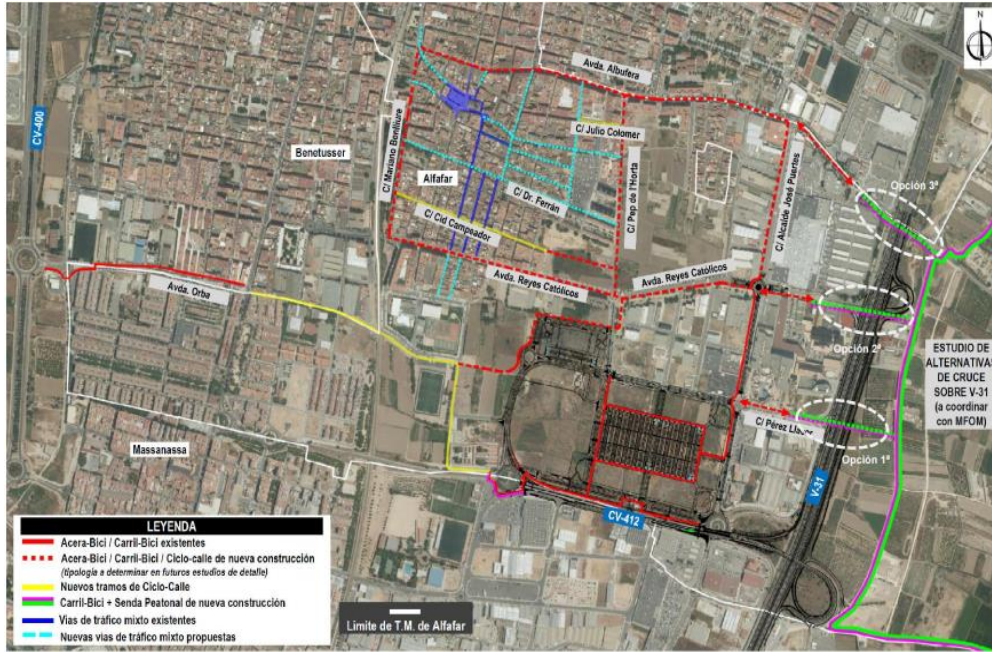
N

Avda. Albufera

CV-400

C/ Mariano Benlliure

Benetusser

Alfafar

C/ Julio Colomer

C/ Dr. Ferrán

C/ Pep de l'Horta

C/ Alcalde José Puertes

Opción 3ª

C/ Cid Campeador

Avda. Reyes Católicos

Avda. Reyes Católicos

Avda. Orba

Opción 2ª

ESTUDIO DE ALTERNATIVAS DE CRUCE SOBRE V-31 (a coordinar con MFOM)

Massanassa

C/ Pérez Llácer

Opción 1ª

V-31

CV-412

LEYENDA
Acera-Bici / Carril-Bici existentes
Acera-Bici / Carril-Bici / Ciclo-calle de nueva construcción (tipología a determinar en futuros estudios de detalle)
Nuevos tramos de Ciclo-Calle
Carril-Bici + Senda Peatonal de nueva construcción
Vías de tráfico mixto existentes
Nuevas vías de tráfico mixto propuestas

Límite de T.M. de Alfafar